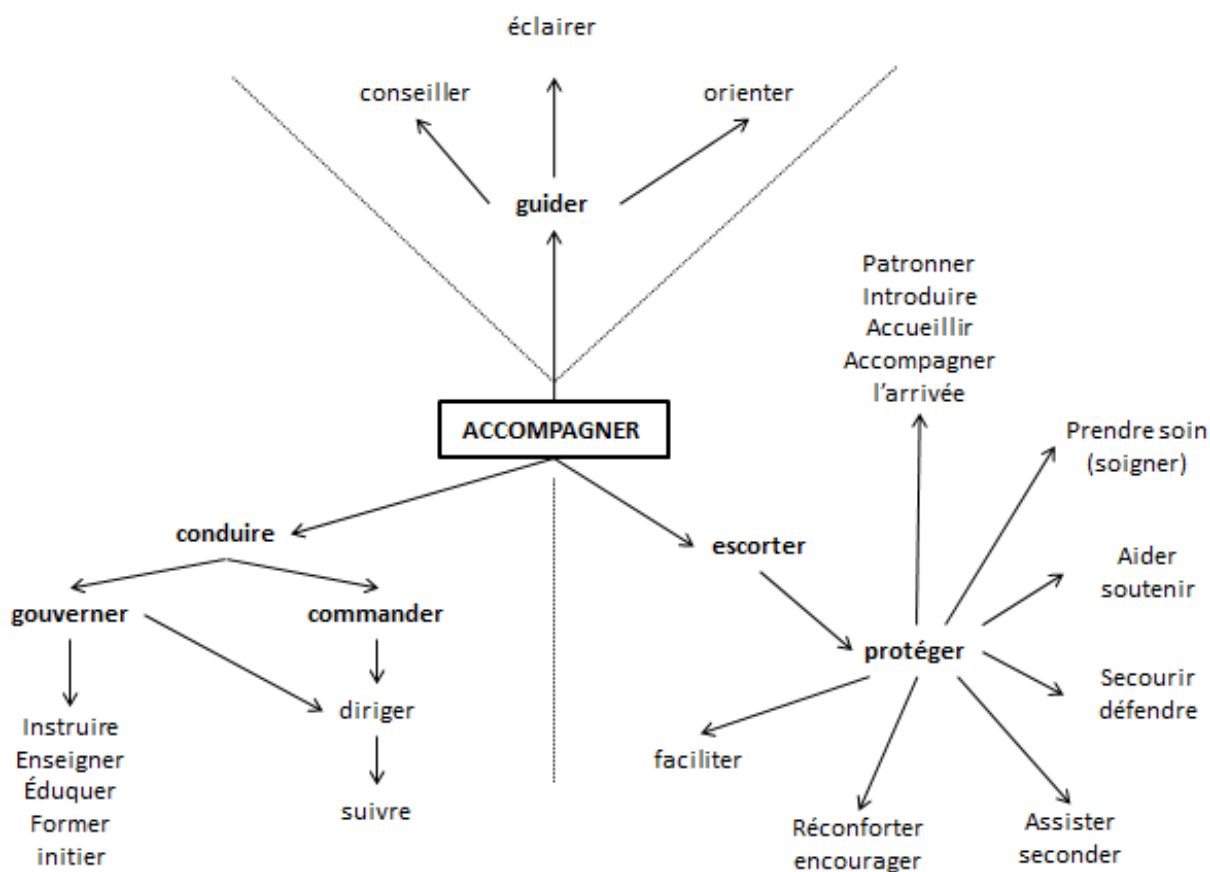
éclairer

conseiller

orienter

guider

Patronner
Introduire
Accueillir
Accompagner
l'arrivée

ACCOMPAGNER

Prendre soin
(soigner)

conduire

escorter

Aider
soutenir

gouverner

commander

protéger

Secourir
défendre

Instruire
Enseigner
Éduquer
Former
initier

diriger

suivre

faciliter

Réconforter
encourager

Assister
seconder